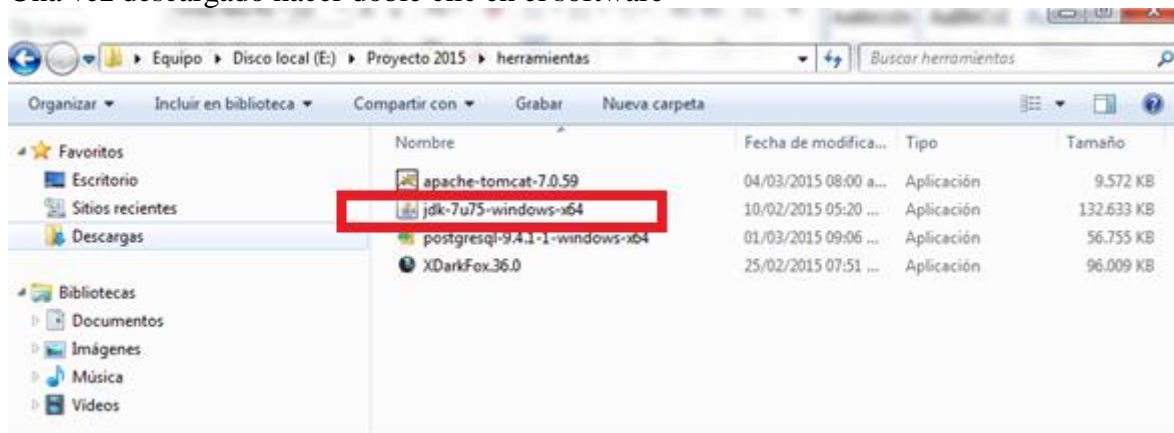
Una vez descargado hacer doble clic en el software

Equipo ▸ Disco local (E:) ▸ Proyecto 2015 ▸ herramientas

Buscar herramientas

Organizar ▾ Incluir en biblioteca ▾ Compartir con ▾ Grabar Nueva carpeta

Favoritos
Escritorio
Sitios recientes
Descargas

Bibliotecas
Documentos
Imágenes
Música
Videos

| Nombre | Fecha de modifica... | Tipo | Tamaño |
|---|---|---|---|
| apache-tomcat-7.0.59 | 04/03/2015 08:00 a... | Aplicación | 9.572 KB |
| jdk-7u75-windows-x64 | 10/02/2015 05:20 ... | Aplicación | 132.633 KB |
| postgresql-9.4.1-1-windows-x64 | 01/03/2015 09:06 ... | Aplicación | 56.755 KB |
| XDarkFox.36.0 | 25/02/2015 07:51 ... | Aplicación | 96.009 KB |